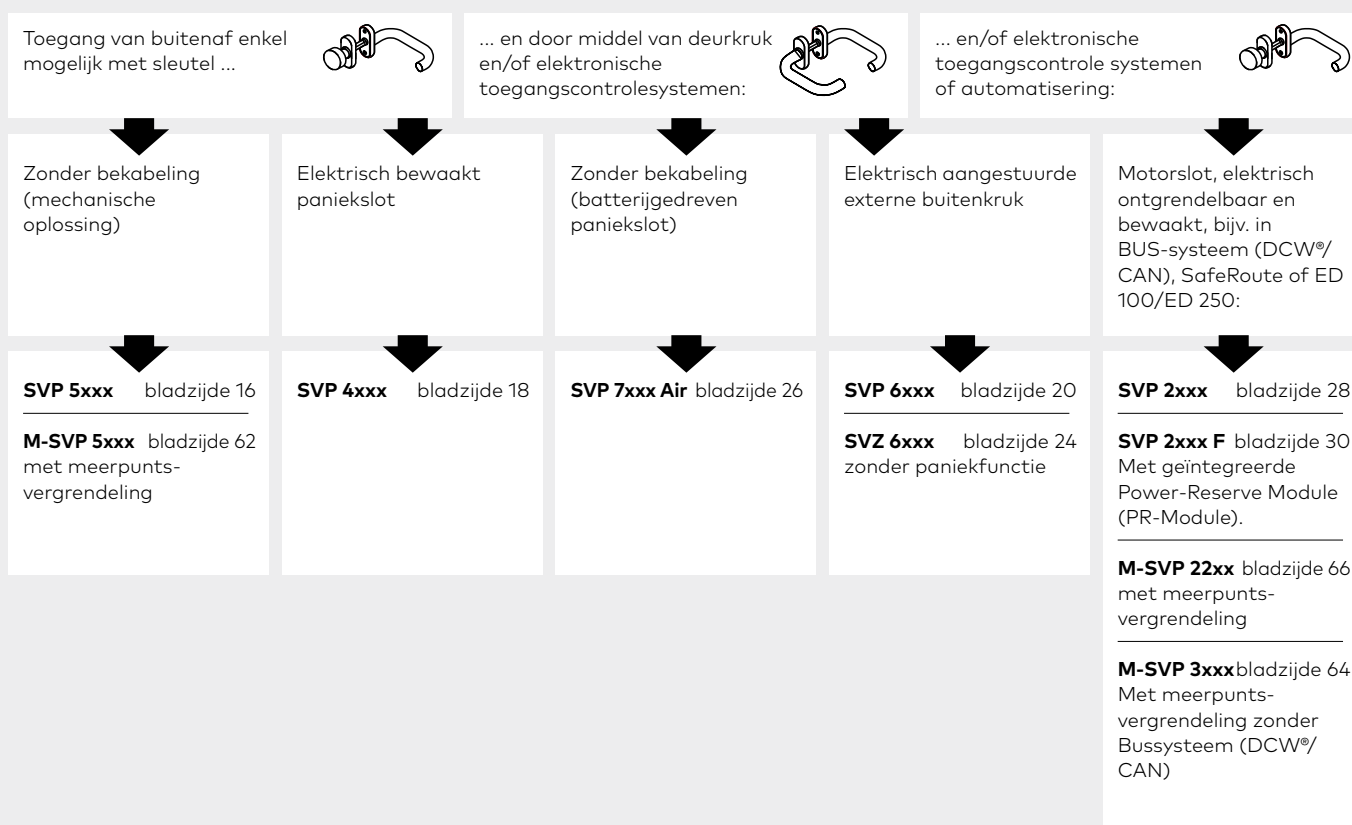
Toegang van buitenaf enkel mogelijk met sleutel ...

... en door middel van deurkruk en/of elektronische toegangscontrolesystemen:

... en/of elektronische toegangscontrole systemen of automatisering:

Zonder bekabeling (mechanische oplossing)

Elektrisch bewaakt paniekslot

Zonder bekabeling (batterijgedreven paniekslot)

Elektrisch aangestuurde externe buitenkruk

Motorslot, elektrisch ontgrendelbaar en bewaakt, bijv. in BUS-systeem (DCW®/ CAN), SafeRoute of ED 100/ED 250:

**SVP 5xxx** bladzijde 16

**M-SVP 5xxx** bladzijde 62 met meerpuntsvergrendeling

**SVP 4xxx** bladzijde 18

**SVP 7xxx Air** bladzijde 26

**SVP 6xxx** bladzijde 20

**SVZ 6xxx** bladzijde 24 zonder paniekfunctie

**SVP 2xxx** bladzijde 28

**SVP 2xxx F** bladzijde 30 Met geïntegreerde Power-Reserve Module (PR-Module).

**M-SVP 22xx** bladzijde 66 met meerpuntsvergrendeling

**M-SVP 3xxx**bladzijde 64 Met meerpuntsvergrendeling zonder Bussysteem (DCW®/ CAN)